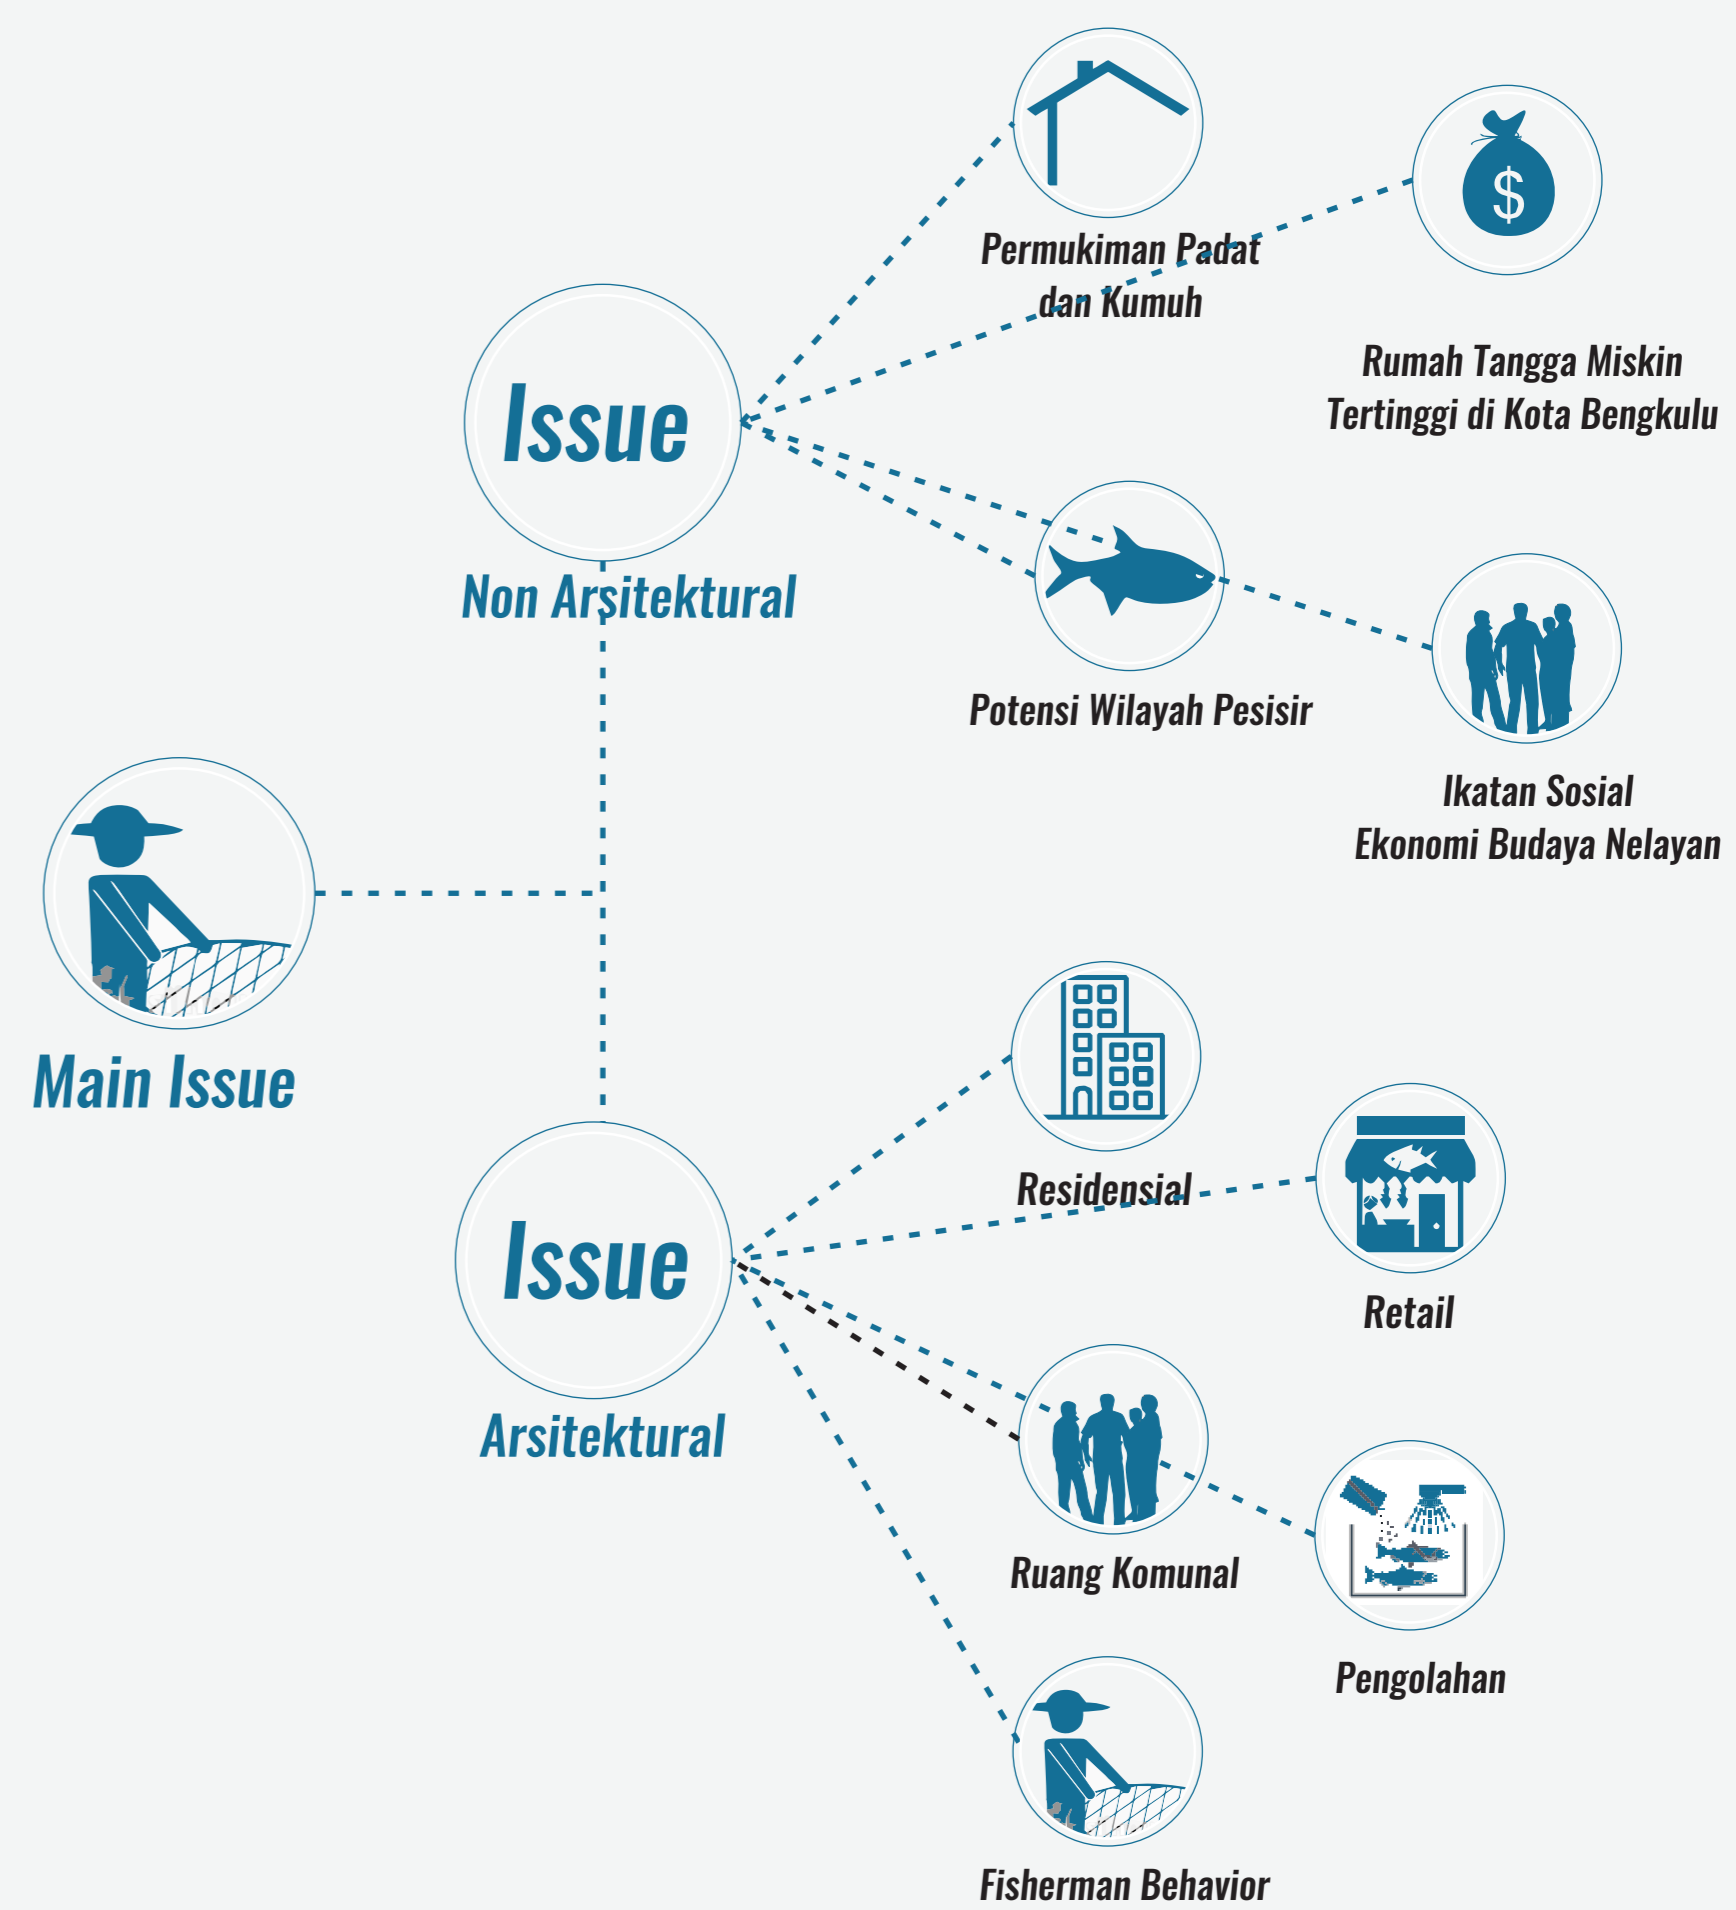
Issue
Non Arsitektural

Permukiman Padat dan Kumuh

$

Rumah Tangga Miskin Tertinggi di Kota Bengkulu

Potensi Wilayah Pesisir

Ikatan Sosial Ekonomi Budaya Nelayan

Main Issue

Issue
Arsitektural

Residensial

Retail

Ruang Komunal

Pengolahan

Fisherman Behavior